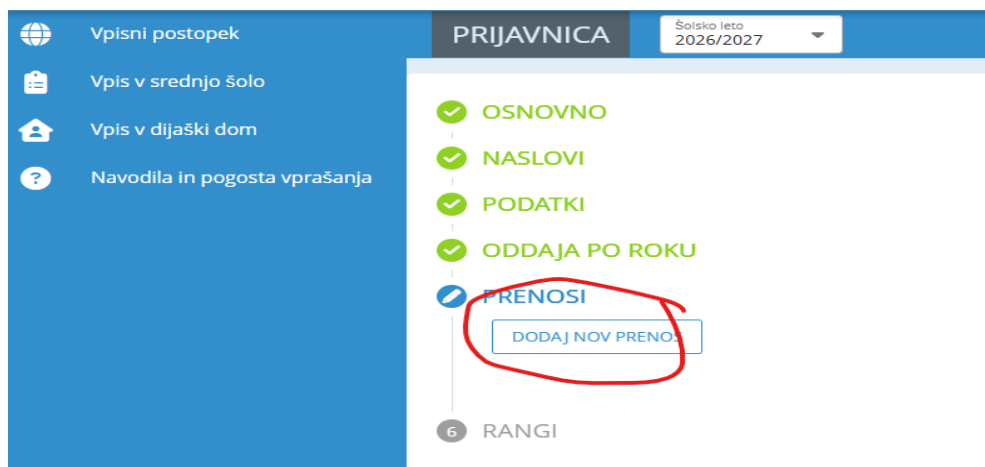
Vpisni postopek

Vpis v srednjo šolo

Vpis v dijaški dom

Navodila in pogosta vprašanja

PRIJAVNICA

Šolsko leto
2026/2027

OSNOVNO

NASLOVI

PODATKI

ODDAJA PO ROKU

PRENOSI

DODAJ NOV PRENOS

6 RANGI